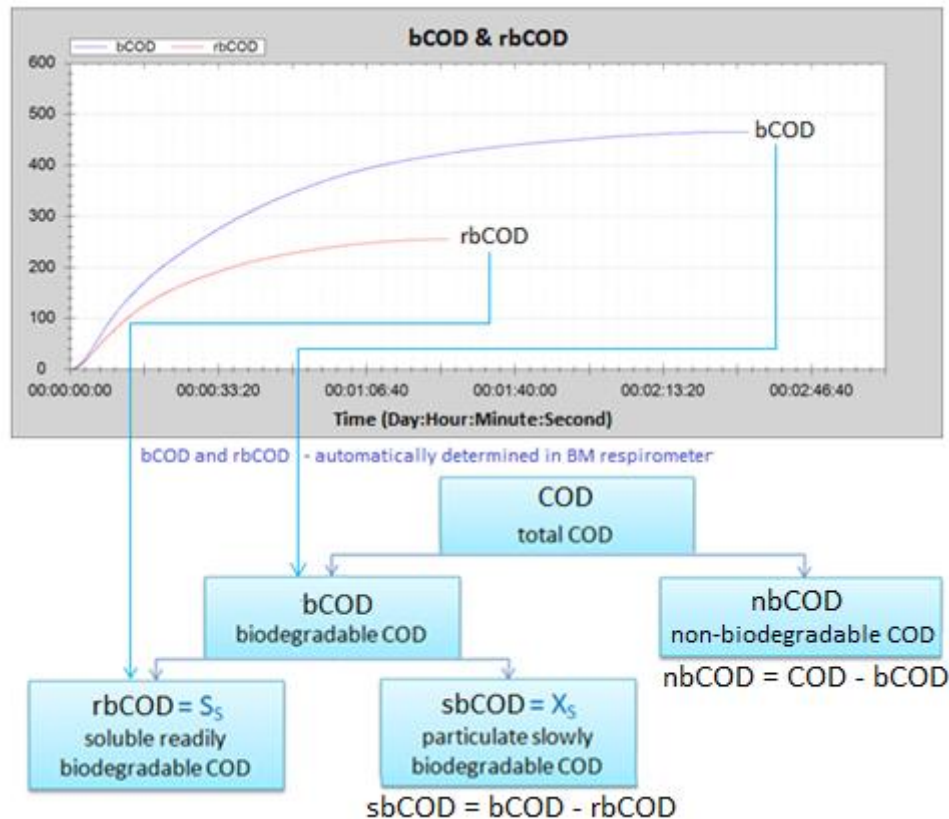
bCOD rbCOD

bCOD & rbCOD

600
500
400
300
200
100
0

bCOD

rbCOD

00:00:00:00
00:00:33:20
00:01:06:40
00:01:40:00
00:02:13:20
00:02:46:40

Time (Day:Hour:Minute:Second)

bCOD and rbCOD - automatically determined in BM respirometer

COD
total COD

bCOD
biodegradable COD

nbCOD
non-biodegradable COD

nbCOD = COD - bCOD

rbCOD = $S_S$
soluble readily biodegradable COD

sbCOD = $X_S$
particulate slowly biodegradable COD

sbCOD = bCOD - rbCOD